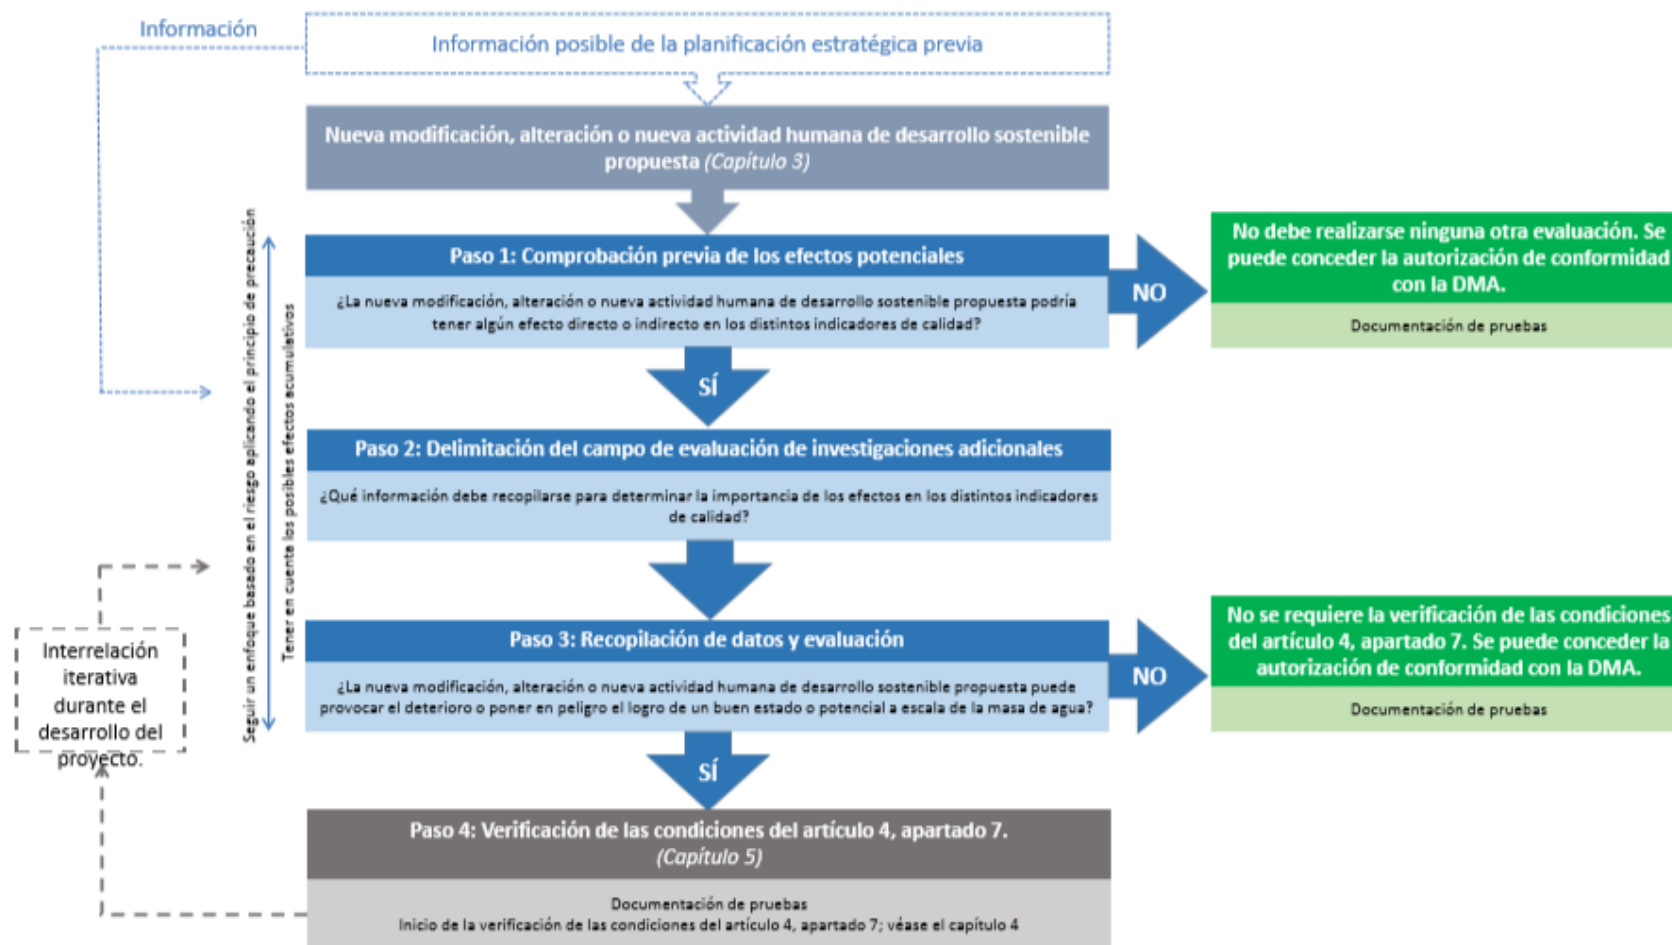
Información

Información posible de la planificación estratégica previa

Nueva modificación, alteración o nueva actividad humana de desarrollo sostenible propuesta (Capítulo 3)

Paso 1: Comprobación previa de los efectos potenciales

¿La nueva modificación, alteración o nueva actividad humana de desarrollo sostenible propuesta podría tener algún efecto directo o indirecto en los distintos indicadores de calidad?

NO

No debe realizarse ninguna otra evaluación. Se puede conceder la autorización de conformidad con la DMA.

Documentación de pruebas

SÍ

Paso 2: Delimitación del campo de evaluación de investigaciones adicionales

¿Qué información debe recopilarse para determinar la importancia de los efectos en los distintos indicadores de calidad?

Seguir un enfoque basado en el riesgo aplicando el principio de precaución

Tener en cuenta los posibles efectos acumulativos

Paso 3: Recopilación de datos y evaluación

¿La nueva modificación, alteración o nueva actividad humana de desarrollo sostenible propuesta puede provocar el deterioro o poner en peligro el logro de un buen estado o potencial a escala de la masa de agua?

NO

No se requiere la verificación de las condiciones del artículo 4, apartado 7. Se puede conceder la autorización de conformidad con la DMA.

Documentación de pruebas

Interrelación iterativa durante el desarrollo del proyecto.

SÍ

Paso 4: Verificación de las condiciones del artículo 4, apartado 7. (Capítulo 5)

Documentación de pruebas
Inicio de la verificación de las condiciones del artículo 4, apartado 7; véase el capítulo 4